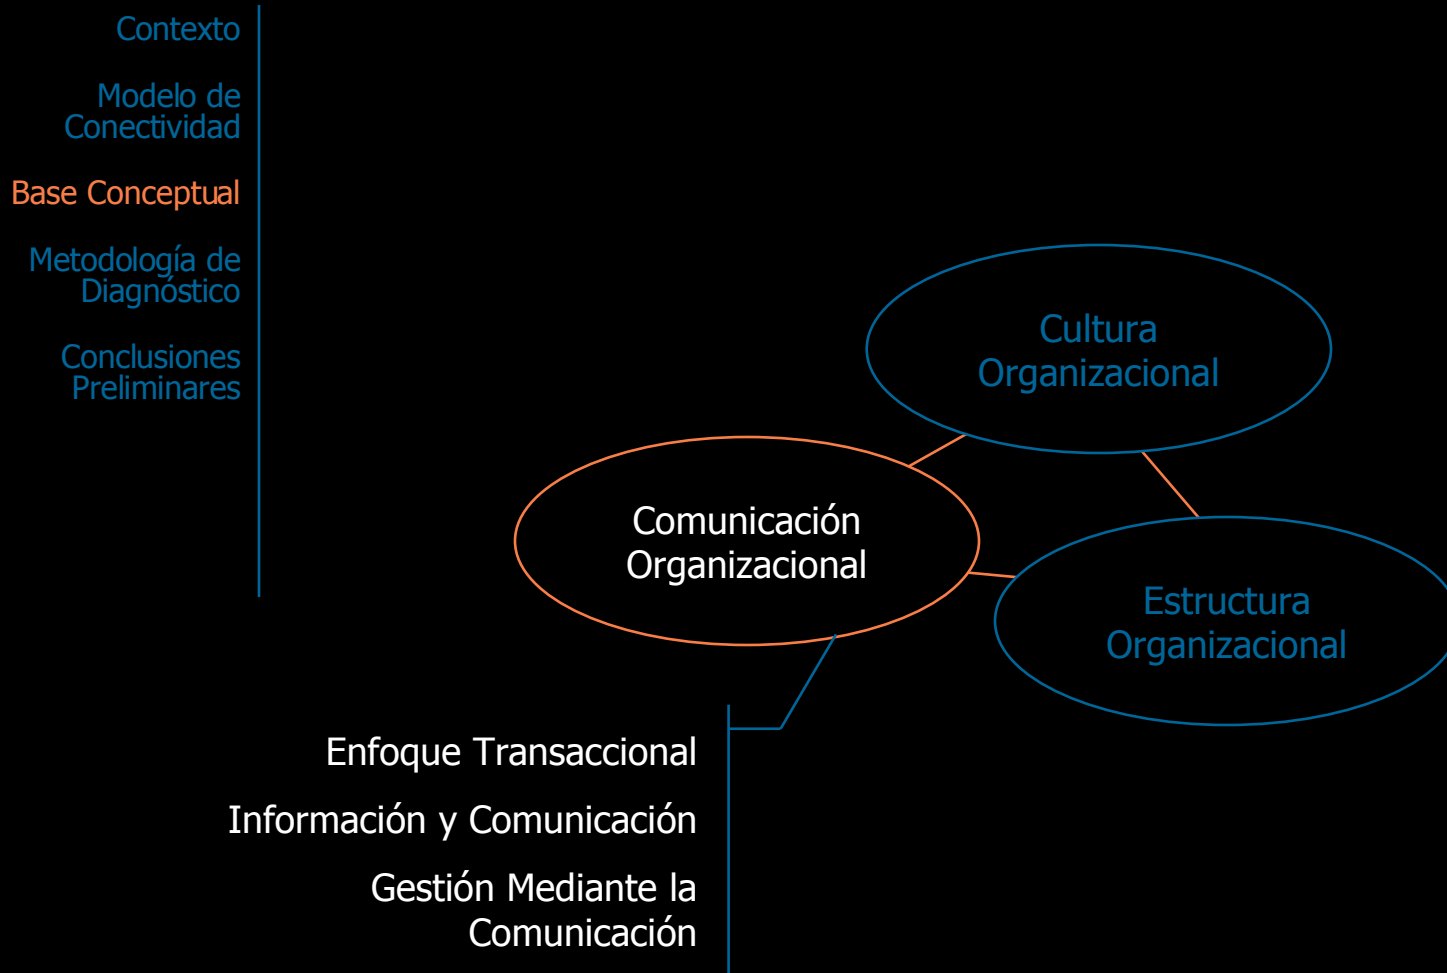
Contexto

Modelo de Conectividad

Base Conceptual

Metodología de Diagnóstico

Conclusiones Preliminares

Cultura Organizacional

Comunicación Organizacional

Estructura Organizacional

Enfoque Transaccional

Información y Comunicación

Gestión Mediante la Comunicación